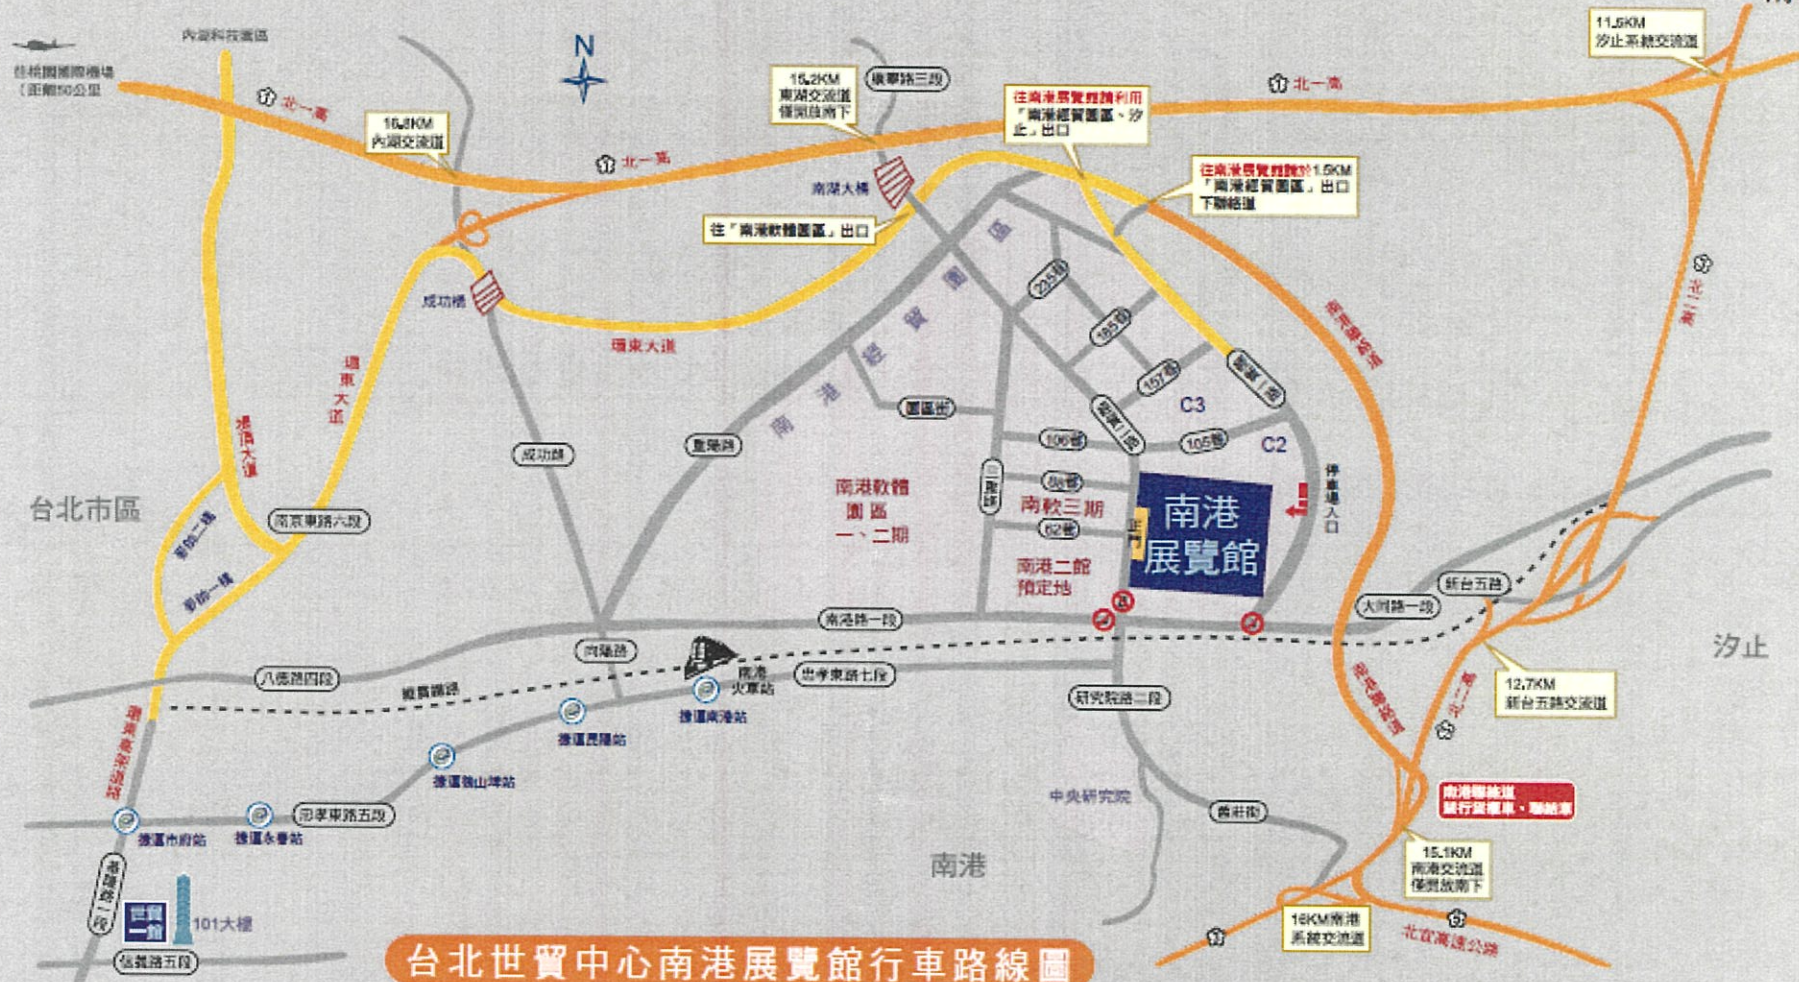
內湖科技園區

往桃園國際機場（距離50公里）

N

1 北一高

16.8KM 內湖交流道

1 北一高

15.2KM 南湖交流道 僅開放南下

康寧路三段

南湖大橋

往「南港軟體園區」出口

往南港展覽館請利用「南港經貿園區、汐止」出口

1 北一高

往南港展覽館請於1.5KM「南港經貿園區」出口下聯絡道

11.5KM 汐止系統交流道

3 北二高

成功橋

環東大道

環東大道

堤頂大道

南港經貿園區

235巷

185巷

157巷

經貿二路

C3

C2

園區街

106巷

105巷

成功路

重陽路

南港軟體園區 一、二期

三重路

68巷

南軟三期

62巷

南港二館 預定地

正門

南港展覽館

停車場入口

南港聯絡道

台北市區

南京東路六段

基隆路一段

新台五路

大同路一段

南港路一段

向陽路

八德路四段

縱貫鐵路

南港火車站

忠孝東路七段

捷運南港站

捷運昆陽站

研究院路一段

12.7KM 新台五路交流道

3 北二高

汐止

捷運後山埤站

南港聯絡道

南港聯絡道 僅行駛小客車、聯結車

中央研究院

南港

舊莊街

15.1KM 南港交流道 僅開放南下

忠孝東路五段

捷運市府站

捷運永春站

基隆路二段

南東基東道路

世貿一館

101大樓

信義路五段

台北世貿中心南港展覽館行車路線圖

18KM南港系統交流道

北宜高速公路